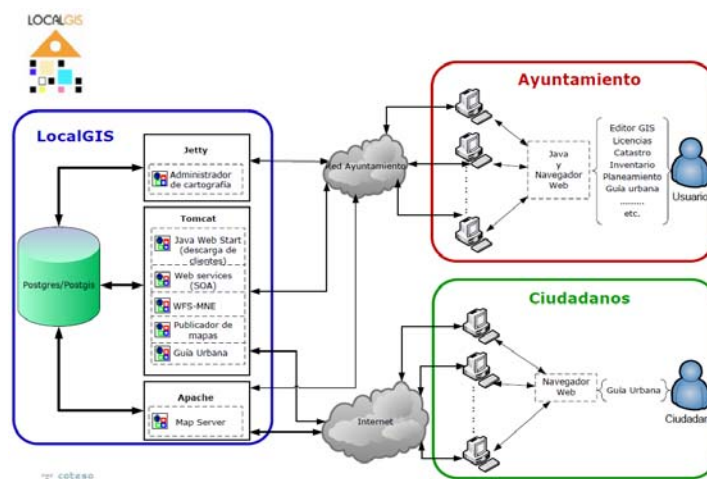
LOCALGIS

LocalGIS

Jetty

Administrador de cartografía

Tomcat

Java Web Start (descarga de clientes)

Web services (SOA)

WFS-MNE

Publicador de mapas

Guía Urbana

Apache

Map Server

Postgres/Postgis

Red Ayuntamiento

Internet

Ayuntamiento

Java y Navegador Web

Editor GIS
Licencias
Catastro
Inventario
Planeamiento
Guía urbana
..........
etc.

Usuario

Ciudadanos

Navegador Web

Guía Urbana

Ciudadano

coteso